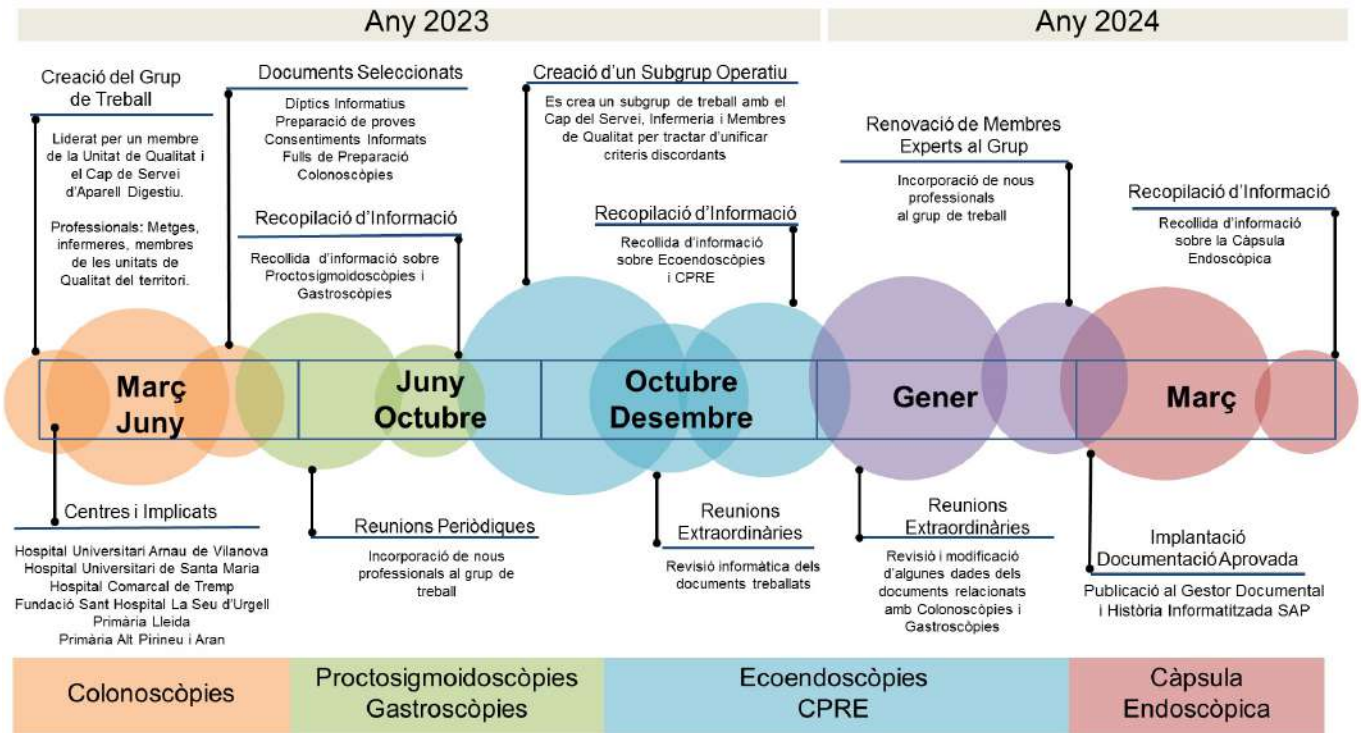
Any 2023

Any 2024

Creació del Grup de Treball

Liderat per un membre de la Unitat de Qualitat i el Cap de Servei d'Aparell Digestiu.

Professionals: Metges, infermeres, membres de les unitats de Qualitat del territori.

Documents Seleccionats

Díptics Informatius
Preparació de proves
Consentiments Informats
Fulls de Preparació
Colonoscòpies

Recopilació d'Informació

Recollida d'informació sobre Proctosigmoidoscòpies i Gastroscòpies

Creació d'un Subgrup Operatiu

Es crea un subgrup de treball amb el Cap del Servei, Infermeria i Membres de Qualitat per tractar d'unificar criteris discordants

Recopilació d'Informació

Recollida d'informació sobre Ecoendoscòpies i CPRE

Renovació de Membres Experts al Grup

Incorporació de nous professionals al grup de treball

Recopilació d'Informació

Recollida d'informació sobre la Càpsula Endoscòpica

Març
Juny

Juny
Octubre

Octubre
Desembre

Gener

Març

Centres i Implicats

Hospital Universitari Arnau de Vilanova
Hospital Universitari de Santa Maria
Hospital Comarcal de Tremp
Fundació Sant Hospital La Seu d'Urgell
Primària Lleida
Primària Alt Pirineu i Aran

Reunions Periòdiques

Incorporació de nous professionals al grup de treball

Reunions Extraordinàries

Revisió informàtica dels documents treballats

Reunions Extraordinàries

Revisió i modificació d'algunes dades dels documents relacionats amb Colonoscòpies i Gastroscòpies

Implantació Documentació Aprovada

Publicació al Gestor Documental i Història Informatitzada SAP

Colonoscòpies

Proctosigmoidoscòpies
Gastroscòpies

Ecoendoscòpies
CPRE

Càpsula
Endoscòpica